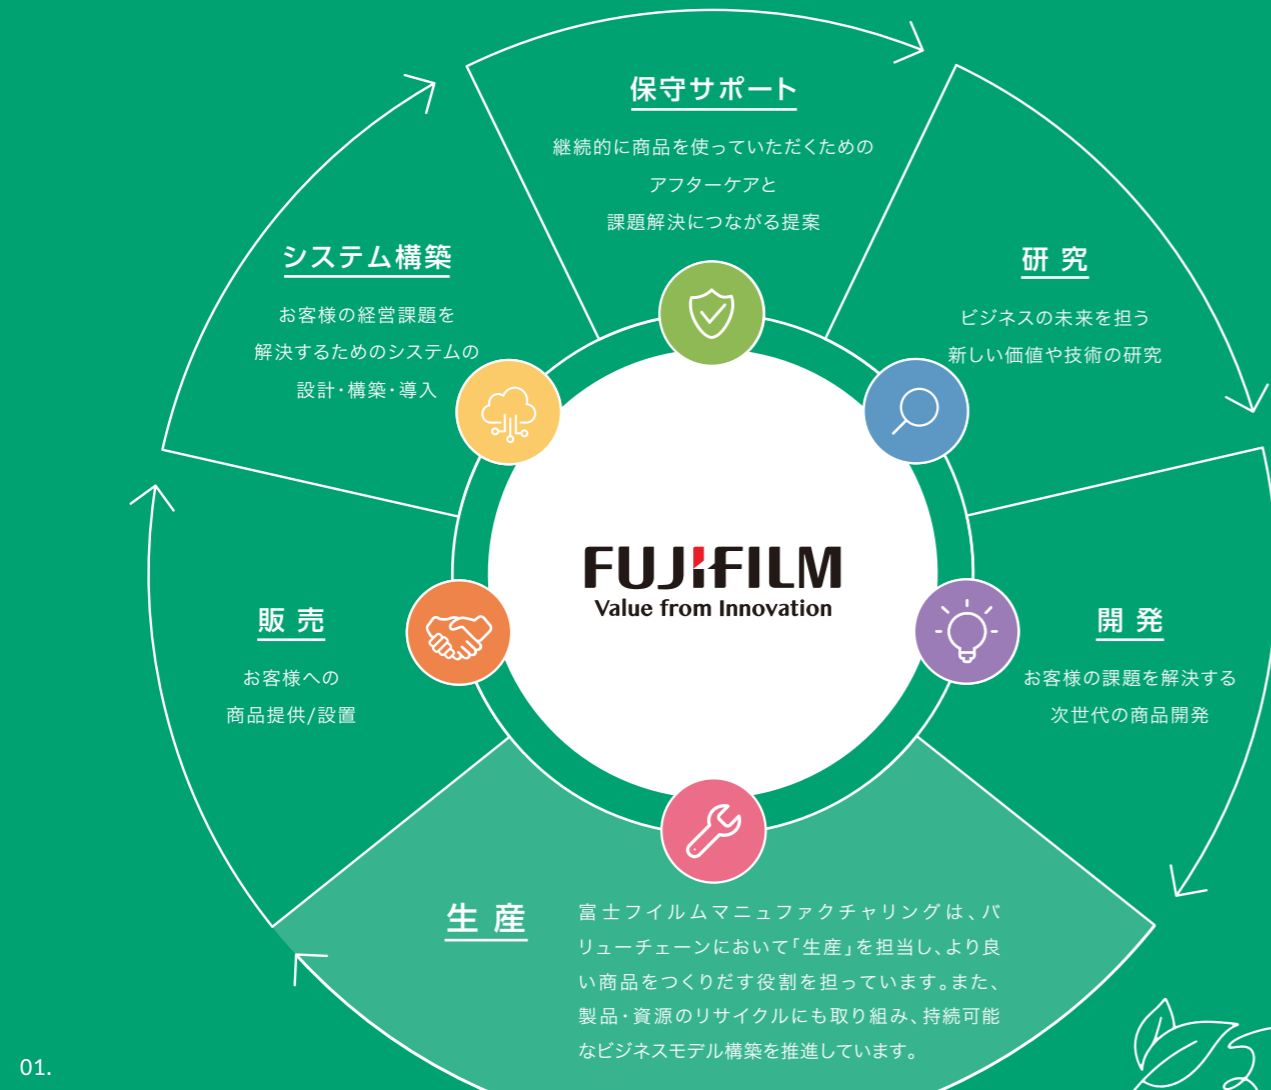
保守サポート

継続的に商品を使っていただくための
アフターケアと
課題解決につながる提案

システム構築

お客様の経営課題を
解決するためのシステムの
設計・構築・導入

研 究

ビジネスの未来を担う
新しい価値や技術の研究

FUJIFILM
Value from Innovation

販 売

お客様への
商品提供/設置

開 発

お客様の課題を解決する
次世代の商品開発

生 産

富士フイルムマニュファクチャリングは、バリューチェーンにおいて「生産」を担当し、より良い商品をつくりだす役割を担っています。また、製品・資源のリサイクルにも取り組み、持続可能なビジネスモデル構築を推進しています。

01.